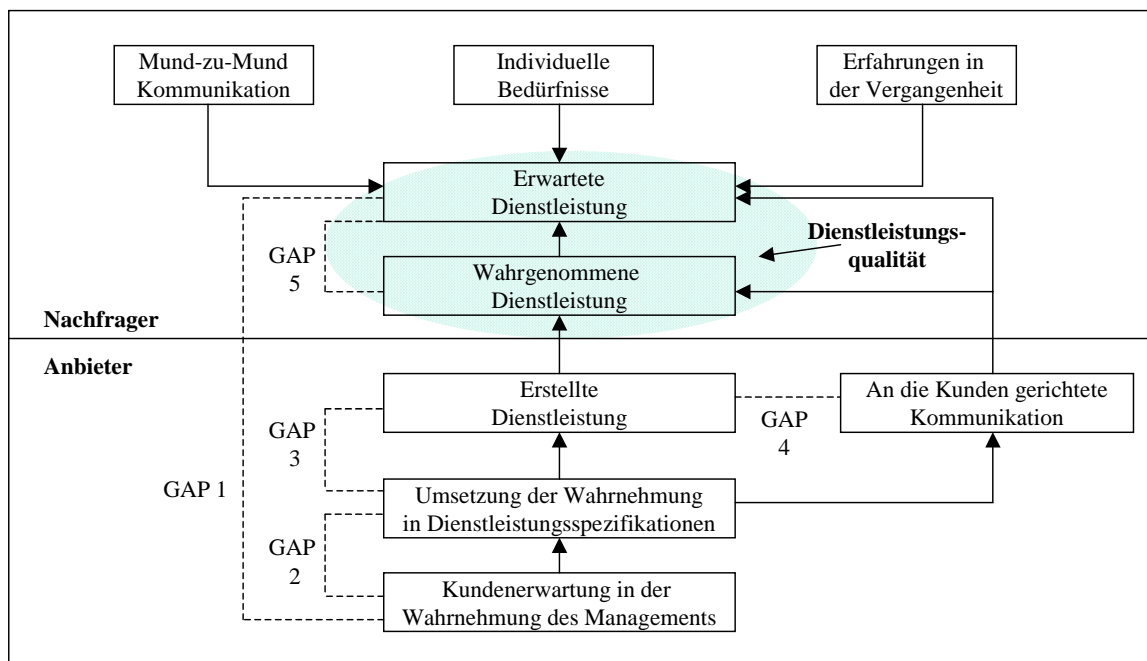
Mund-zu-Mund Kommunikation

Individuelle Bedürfnisse

Erfahrungen in der Vergangenheit

Erwartete Dienstleistung

GAP 5

Dienstleistungsqualität

Wahrgenommene Dienstleistung

Nachfrager

Anbieter

Erstellte Dienstleistung

GAP 4

An die Kunden gerichtete Kommunikation

GAP 3

GAP 1

Umsetzung der Wahrnehmung in Dienstleistungsspezifikationen

GAP 2

Kundenerwartung in der Wahrnehmung des Managements